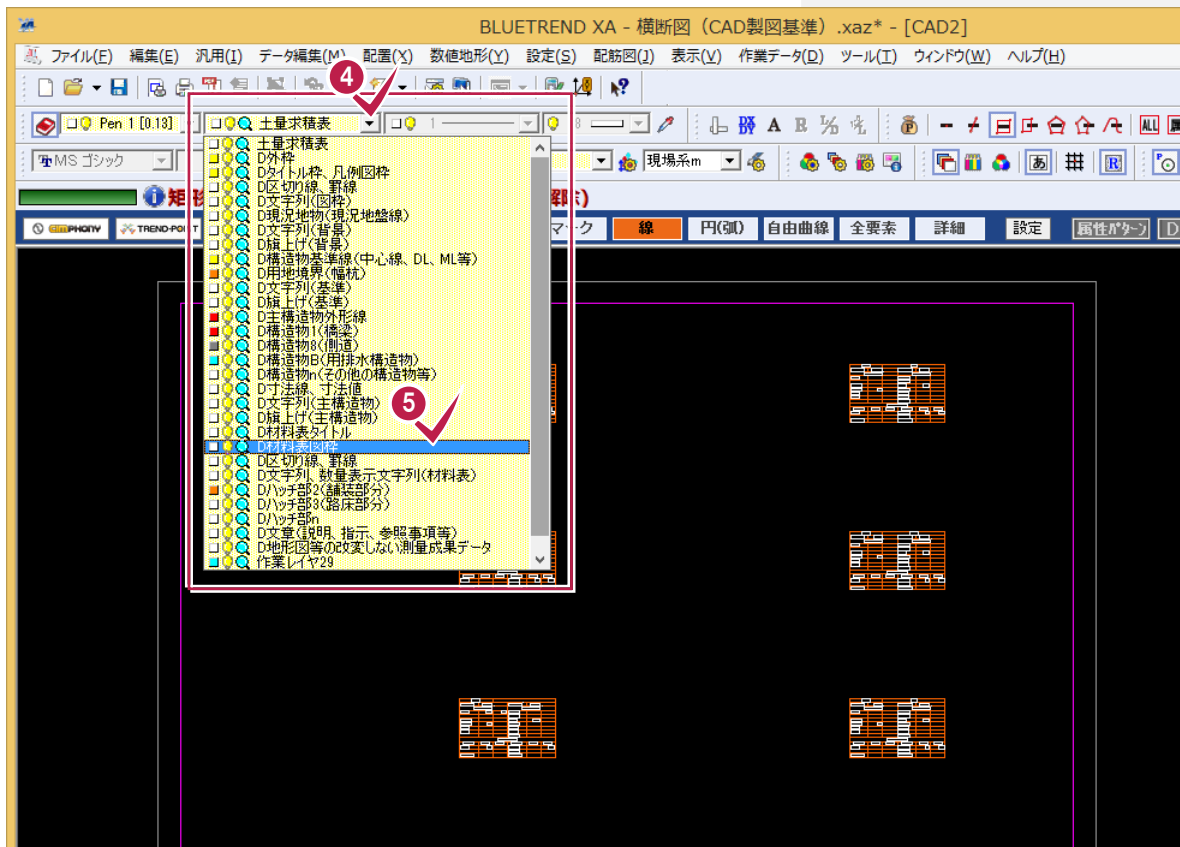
BLUETREND XA - 横断図（CAD製図基準）.xaz* - [CAD2]

ファイル(F) 編集(E) 汎用(I) データ編集(M) 配置(X) 数値地形(Y) 設定(S) 配筋図(J) 表示(V) 作業データ(D) ツール(T) ウィンドウ(W) ヘルプ(H)

4

Pen 1 [0.13] 土量求積表 1

MS ゴシック 現場系m

矩 郭)

マーク 線 円(弧) 自由曲線 全要素 詳細 設定 属性パターン D

土量求積表
D外枠
Dタイトル枠、凡例図枠
D区切り線、罫線
D文字列(図枠)
D現況地物(現況地盤線)
D文字列(背景)
D旗上げ(背景)
D構造物基準線(中心線、DL、ML等)
D用地境界(幅杭)
D文字列(基準)
D旗上げ(基準)
D主構造物外形線
D構造物1(橋梁)
D構造物8(側道)
D構造物B(用排水構造物)
D構造物n(その他の構造物等)
D寸法線、寸法値
D文字列(主構造物)
D旗上げ(主構造物)
D材料表タイトル
D材料表図枠
D区切り線、罫線
D文字列、数量表示文字列(材料表)
Dハッチ部2(舗装部分)
Dハッチ部3(路床部分)
Dハッチ部n
D文章(説明、指示、参照事項等)
D地形図等の改変しない測量成果データ
作業レイヤ29

5